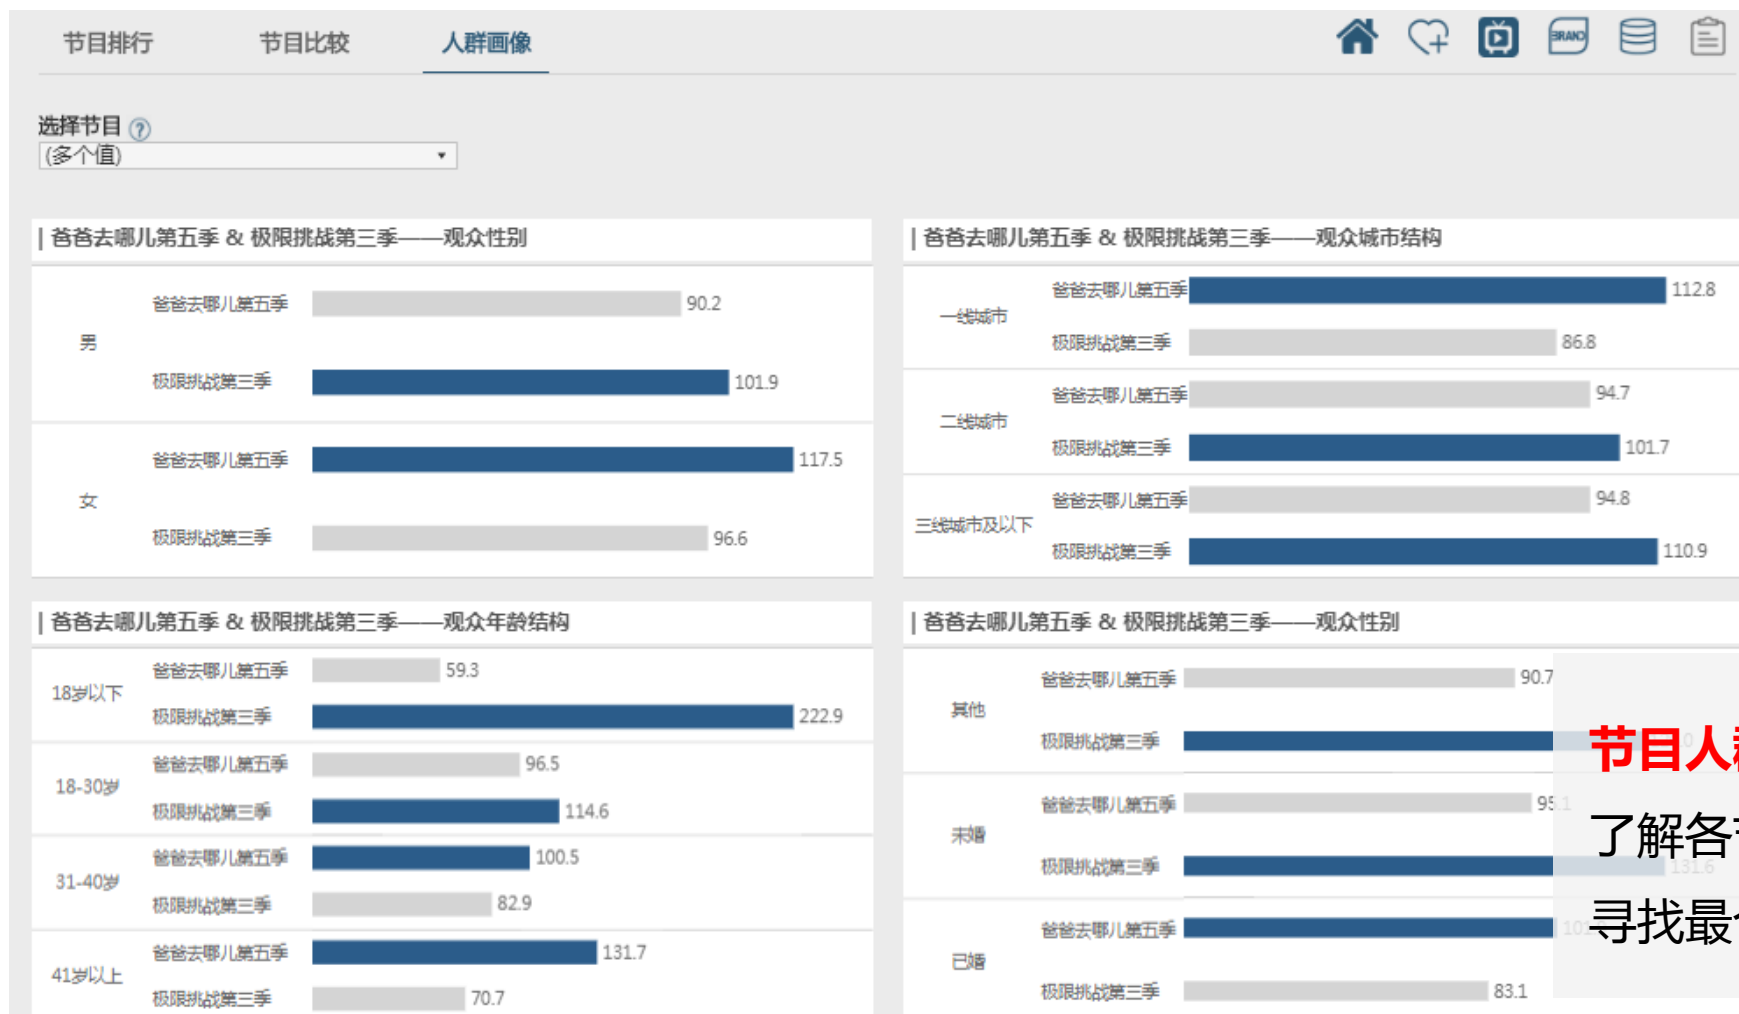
节目排行　节目比较　人群画像

选择节目 ?
(多个值)

| 爸爸去哪儿第五季 & 极限挑战第三季——观众性别

男
爸爸去哪儿第五季 90.2
极限挑战第三季 101.9

女
爸爸去哪儿第五季 117.5
极限挑战第三季 96.6

| 爸爸去哪儿第五季 & 极限挑战第三季——观众城市结构

一线城市
爸爸去哪儿第五季 112.8
极限挑战第三季 86.8

二线城市
爸爸去哪儿第五季 94.7
极限挑战第三季 101.7

三线城市及以下
爸爸去哪儿第五季 94.8
极限挑战第三季 110.9

| 爸爸去哪儿第五季 & 极限挑战第三季——观众年龄结构

18岁以下
爸爸去哪儿第五季 59.3
极限挑战第三季 222.9

18-30岁
爸爸去哪儿第五季 96.5
极限挑战第三季 114.6

31-40岁
爸爸去哪儿第五季 100.5
极限挑战第三季 82.9

41岁以上
爸爸去哪儿第五季 131.7
极限挑战第三季 70.7

| 爸爸去哪儿第五季 & 极限挑战第三季——观众性别

其他
爸爸去哪儿第五季 90.7
极限挑战第三季 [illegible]

未婚
爸爸去哪儿第五季 95.1
极限挑战第三季 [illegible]

已婚
爸爸去哪儿第五季 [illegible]
极限挑战第三季 83.1

节目人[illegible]
了解各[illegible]
寻找最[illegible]